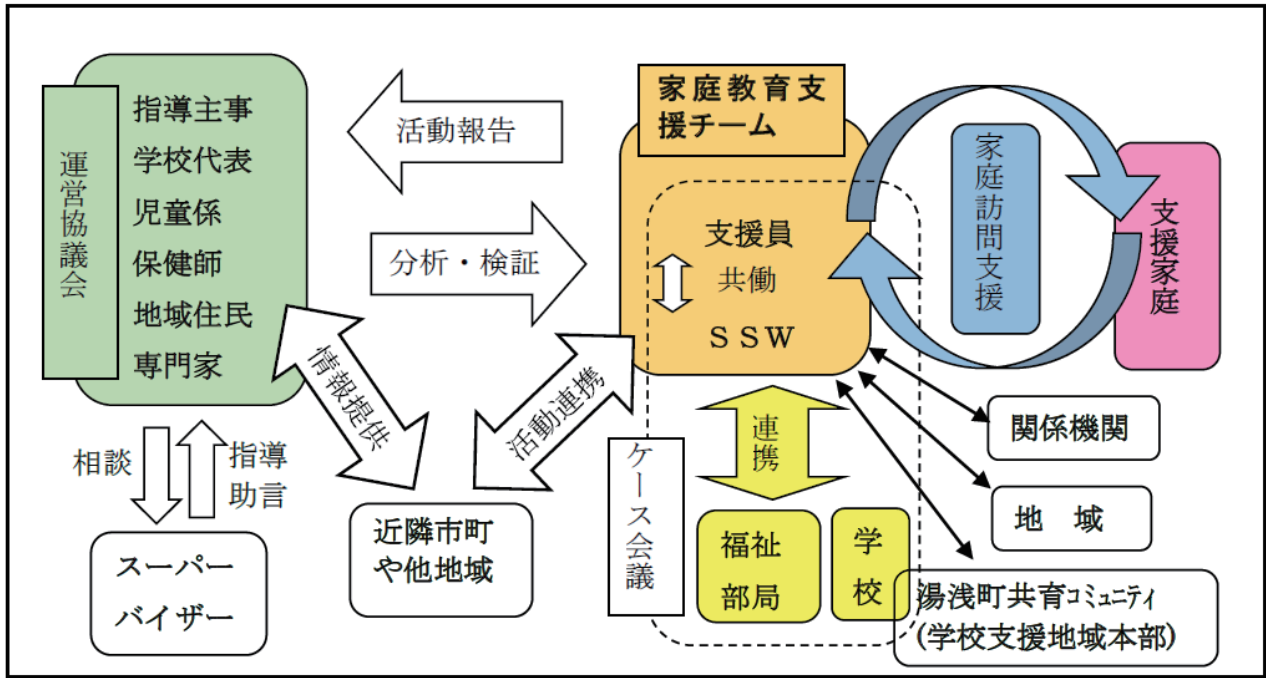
運営協議会

指導主事
学校代表
児童係
保健師
地域住民
専門家

活動報告

分析・検証

情報提供

活動連携

相談

指導助言

スーパーバイザー

近隣市町や他地域

家庭教育支援チーム

支援員
共働
ＳＳＷ

家庭訪問支援

支援家庭

ケース会議

連携

福祉部局

学校

関係機関

地　域

湯浅町共育コミュニティ
(学校支援地域本部)